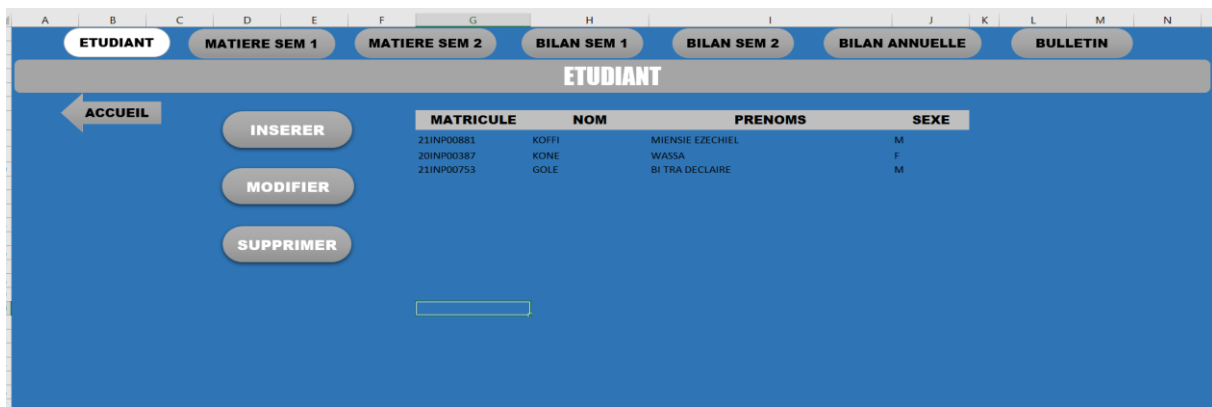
A B C D E F G H I J K L M N

ETUDIANT | MATIERE SEM 1 | MATIERE SEM 2 | BILAN SEM 1 | BILAN SEM 2 | BILAN ANNUELLE | BULLETIN

ETUDIANT

ACCUEIL

INSERER

MODIFIER

SUPPRIMER

| MATRICULE | NOM | PRENOMS | SEXE |
|---|---|---|---|
| 21INP00881 | KOFFI | MIENSIE EZECHIEL | M |
| 20INP00387 | KONE | WASSA | F |
| 21INP00753 | GOLE | BI TRA DECLAIRE | M |